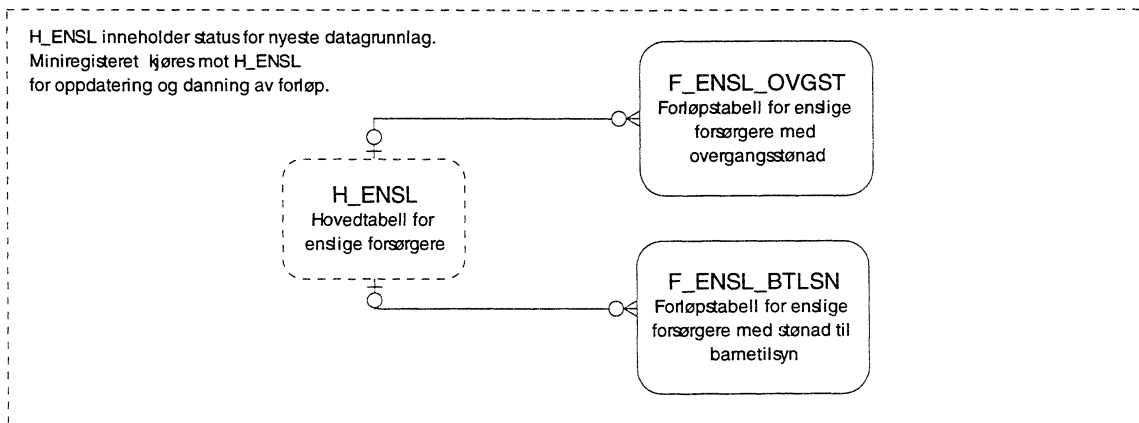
H_ENSL inneholder status for nyeste datagrunnlag.
Miniregisteret kjøres mot H_ENSL
for oppdatering og danning av forløp.

F_ENSL_OVGST
Forløpstabell for enslige forsørgere med overgangsstønad

H_ENSL
Hovedtabell for enslige forsørgere

F_ENSL_BTLSN
Forløpstabell for enslige forsørgere med stønad til barnetilsyn